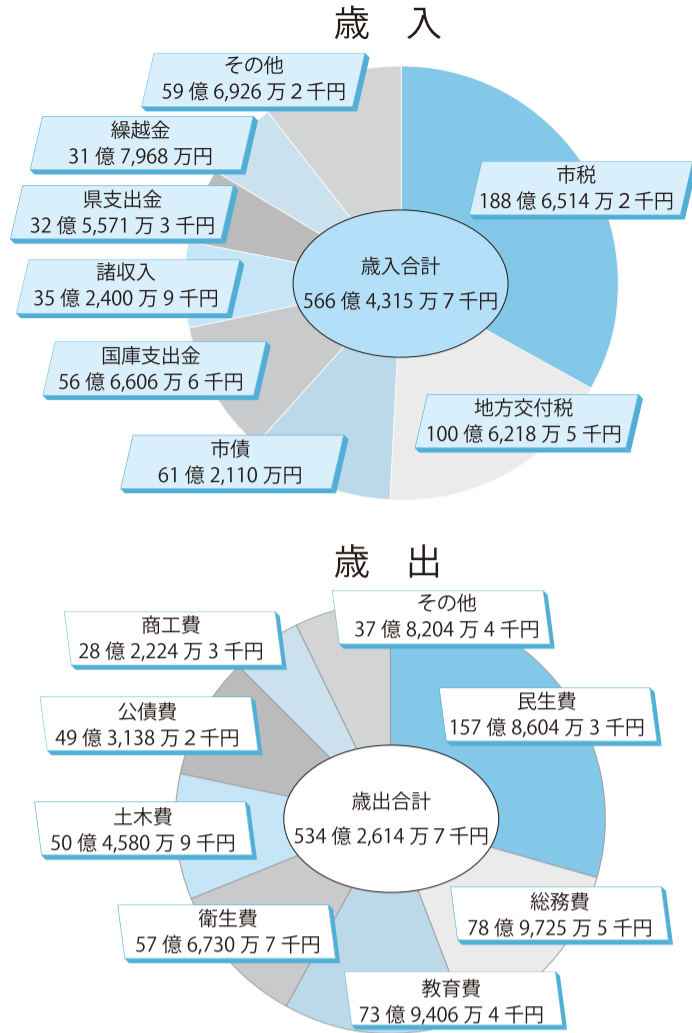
歳　入

その他
59 億 6,926 万 2 千円

繰越金
31 億 7,968 万円

県支出金
32 億 5,571 万 3 千円

諸収入
35 億 2,400 万 9 千円

国庫支出金
56 億 6,606 万 6 千円

市債
61 億 2,110 万円

歳入合計
566 億 4,315 万 7 千円

市税
188 億 6,514 万 2 千円

地方交付税
100 億 6,218 万 5 千円

歳　出

商工費
28 億 2,224 万 3 千円

その他
37 億 8,204 万 4 千円

公債費
49 億 3,138 万 2 千円

民生費
157 億 8,604 万 3 千円

歳出合計
534 億 2,614 万 7 千円

土木費
50 億 4,580 万 9 千円

衛生費
57 億 6,730 万 7 千円

総務費
78 億 9,725 万 5 千円

教育費
73 億 9,406 万 4 千円